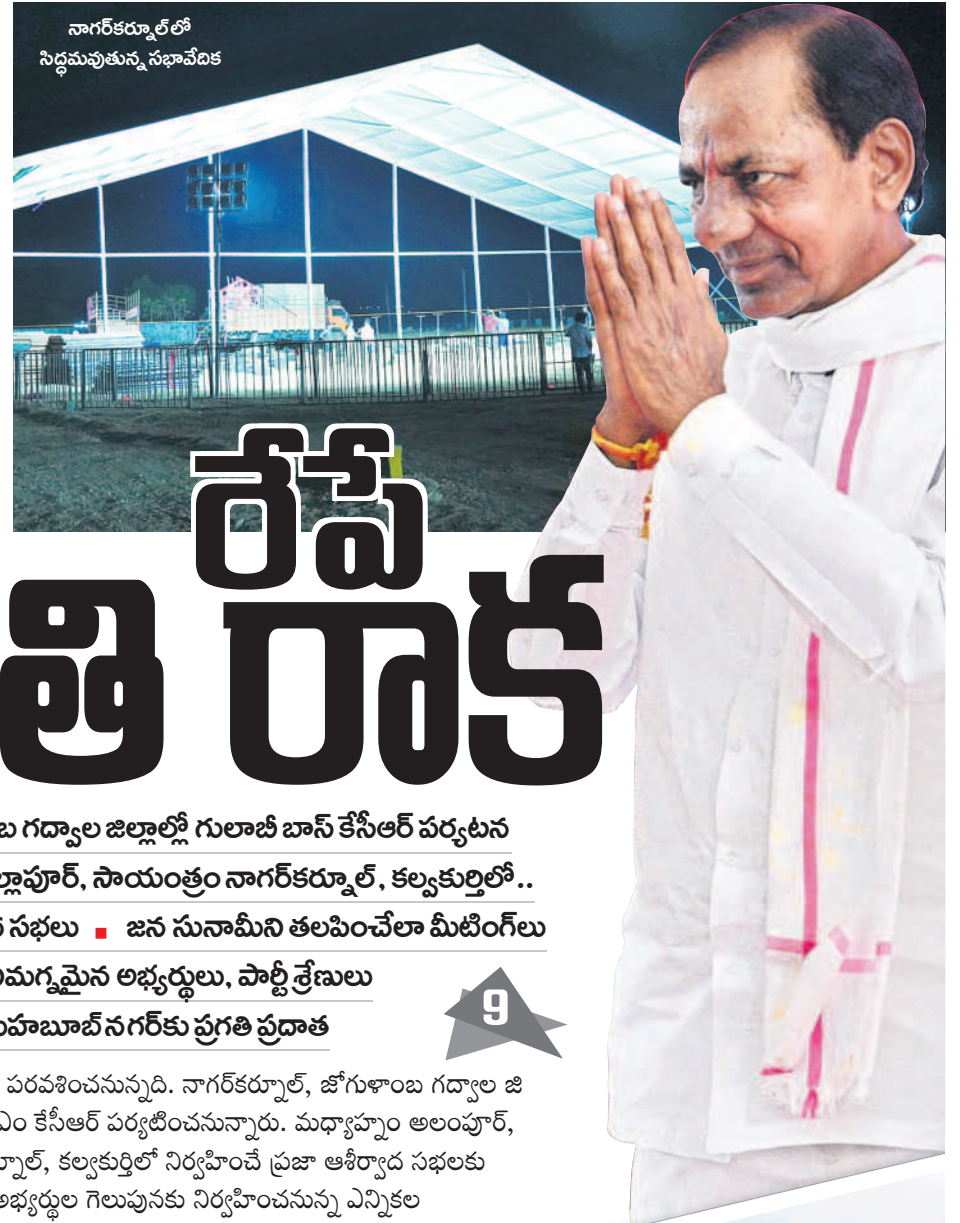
నాగర్‌కర్నూల్‌లో సిద్ధమవుతున్న సభావేదిక

రేపే

తి రాక

బ గద్వాల జిల్లాల్లో గులాబీ బాస్ కేసీఆర్ పర్యటన

ల్లాపూర్, సాయంత్రం నాగర్‌కర్నూల్, కల్వకుర్తిలో..

సభలు ▪ జన సునామీని తలపించేలా మీటింగ్‌లు

మగ్నమైన అభ్యర్థులు, పార్టీ శ్రేణులు

హబూబ్‌నగర్‌కు ప్రగతి ప్రదాత

9

పరవశించనున్నది. నాగర్‌కర్నూల్, జోగుళాంబ గద్వాల జి ఎం కేసీఆర్ పర్యటించనున్నారు. మధ్యాహ్నం అలంపూర్, ర్నూల్, కల్వకుర్తిలో నిర్వహించే ప్రజా ఆశీర్వాద సభలకు అభ్యర్థుల గెలుపునకు నిర్వహించనున్న ఎన్నికల